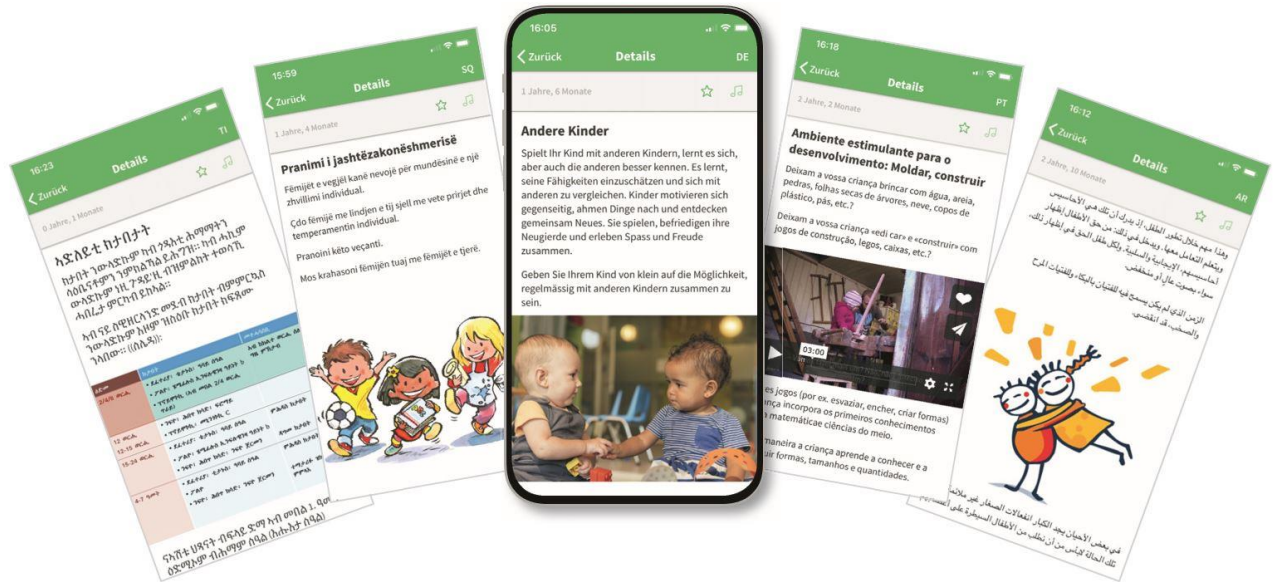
16:23
Zurück
Details
TI
0 Jahre, 1 Monate
ኣድላይቲ ከታቢታት
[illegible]

15:59
Zurück
Details
SQ
1 Jahre, 4 Monate
Pranimi i jashtëzakonëshmerisë
Fëmijët e vegjël kanë nevojë për mundësinë e një zhvillimi individual.
Çdo fëmijë me lindjen e tij sjell me vete prirjet dhe temperamentin individual.
Pranoini këto veçanti.
Mos krahasoni fëmijën tuaj me fëmijët e tjerë.

16:05
Zurück
Details
DE
1 Jahre, 6 Monate
Andere Kinder
Spielt Ihr Kind mit anderen Kindern, lernt es sich, aber auch die anderen besser kennen. Es lernt, seine Fähigkeiten einzuschätzen und sich mit anderen zu vergleichen. Kinder motivieren sich gegenseitig, ahmen Dinge nach und entdecken gemeinsam Neues. Sie spielen, befriedigen ihre Neugierde und erleben Spass und Freude zusammen.
Geben Sie Ihrem Kind von klein auf die Möglichkeit, regelmässig mit anderen Kindern zusammen zu sein.

16:18
Zurück
Details
PT
2 Jahre, 2 Monate
Ambiente estimulante para o desenvolvimento: Moldar, construir
Deixam a vossa criança brincar com água, areia, pedras, folhas secas de árvores, neve, copos de plástico, pás, etc.?
Deixam a vossa criança «edi car» e «construir» com jogos de construção, legos, caixas, etc.?
03:00
es jogos (por ex. esvaziar, encher, criar formas) ança incorpora os primeiros conhecimentos matemáticas ciências do meio.
maneira a criança aprende a conhecer e a uir formas, tamanhos e quantidades.

16:12
Zurück
Details
AR
2 Jahre, 10 Monate
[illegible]